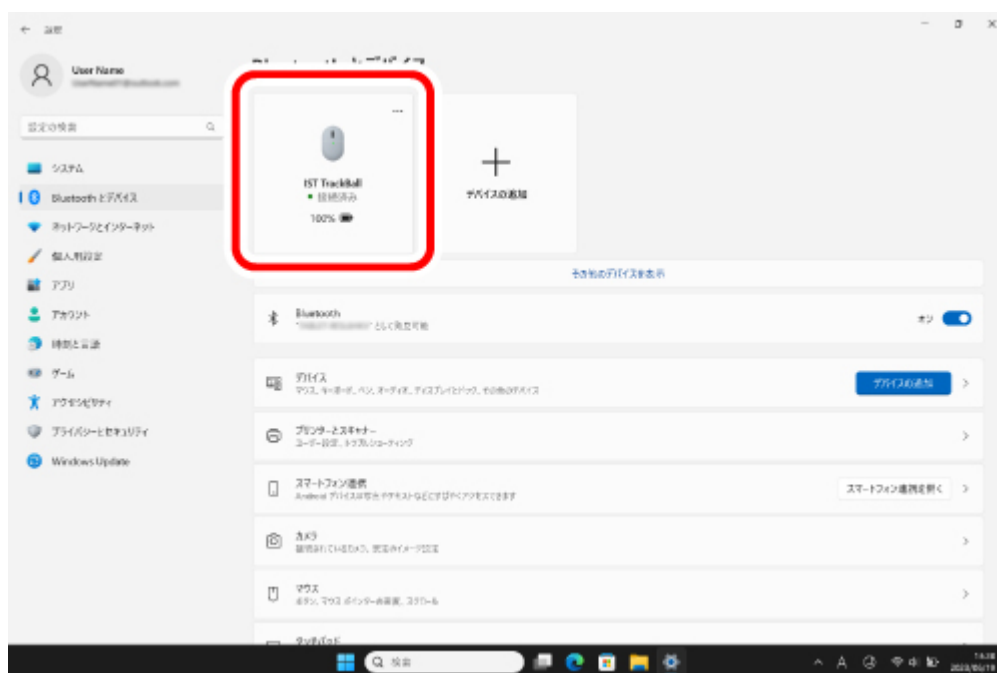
← 設定

User Name

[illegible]

設定の検索

システム

Bluetooth とデバイス

ネットワークとインターネット

個人用設定

アプリ

アカウント

時刻と言語

ゲーム

アクセシビリティ

プライバシーとセキュリティ

Windows Update

Bluetooth とデバイス

IST TrackBall
● 接続済み
100%

デバイスの追加

その他のデバイスを表示

Bluetooth
"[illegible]" として発見可能

オン

デバイス
マウス、キーボード、ペン、オーディオ、ディスプレイとドック、その他のデバイス

デバイスの追加

プリンターとスキャナー
ユーザー設定、トラブルシューティング

スマートフォン連携
Android デバイスから写真やテキストなどにすばやくアクセスできます

スマートフォン連携を開く

カメラ
接続されているカメラ、既定のイメージ設定

マウス
ボタン、マウス ポインターの速度、スクロール

タッチパッド

検索

14:18
2023/06/19